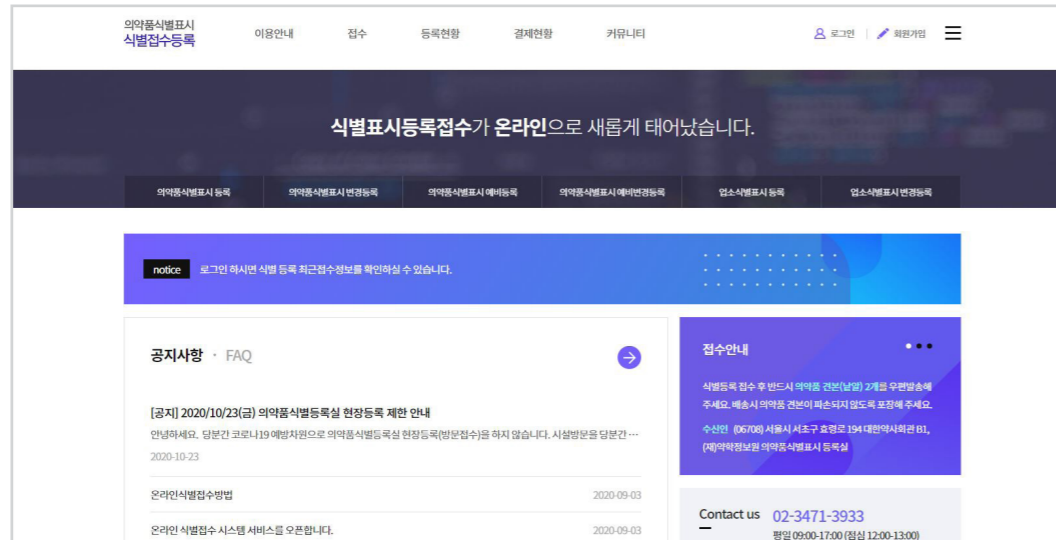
의약품식별표시
식별접수등록

이용안내 접수 등록현황 결제현황 커뮤니티

로그인 회원가입

식별표시등록접수가 온라인으로 새롭게 태어났습니다.

의약품식별표시 등록 | 의약품식별표시 변경등록 | 의약품식별표시 예비등록 | 의약품식별표시 예비변경등록 | 업소식별표시 등록 | 업소식별표시 변경등록

notice 로그인 하시면 식별 등록 최근접수정보를 확인하실 수 있습니다.

공지사항 · FAQ

[공지] 2020/10/23(금) 의약품식별등록실 현장등록 제한 안내
안녕하세요. 당분간 코로나19 예방차원으로 의약품식별등록실 현장등록(방문접수)을 하지 않습니다. 시설방문을 당분간 …
2020-10-23

온라인식별접수방법 2020-09-03

온라인 식별접수 시스템 서비스를 오픈합니다. 2020-09-03

접수안내

식별등록 접수 후 반드시 의약품 견본(낱알) 2개를 우편발송해 주세요. 배송시 의약품 견본이 파손되지 않도록 포장해 주세요.
수신인 (06708) 서울시 서초구 효령로 194 대한약사회관 B1, (재)약학정보원 의약품식별표시 등록실

Contact us 02-3471-3933
평일 09:00-17:00 (점심 12:00-13:00)